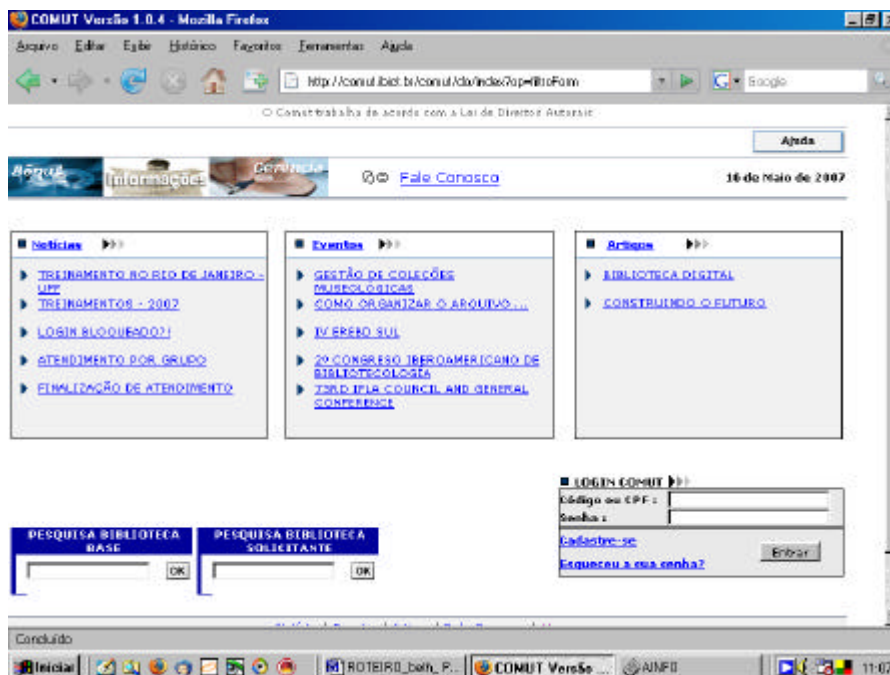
COMUT Versão 1.0.4 - Mozilla Firefox

Arquivo Editar Exibir Histórico Favoritos Ferramentas Ajuda

http://comut.ibict.br/comut/do/index?op=filtroForm

Google

O Comut trabalha de acordo com a Lei de Direito Autoral

Ajuda

Acervo Informações Cerimonial

Fale Conosco

16 de Maio de 2007

Notícias

TREINAMENTO NO RIO DE JANEIRO - UFF

TREINAMENTOS - 2007

LOGIN BLOQUEADO?!

ATENDIMENTO POR GRUPO

FINALIZAÇÃO DE ATENDIMENTO

Eventos

GESTÃO DE COLEÇÕES MUSEOLÓGICAS

COMO ORGANIZAR O ARQUIVO...

IV EREBD SUL

2º CONGRESSO IBEROAMERICANO DE BIBLIOTECOLOGIA

73RD IFLA COUNCIL AND GENERAL CONFERENCE

Artigos

BIBLIOTECA DIGITAL

CONSTRUINDO O FUTURO

LOGIN COMUT

Código ou CPF :

Senha :

Cadastre-se

Entrar

Esqueceu a sua senha?

PESQUISA BIBLIOTECA BASE

OK

PESQUISA BIBLIOTECA SOLICITANTE

OK

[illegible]

Concluído

Iniciar

ROTEIRO_bath_P...

COMUT Versão ...

AINFO

11:07